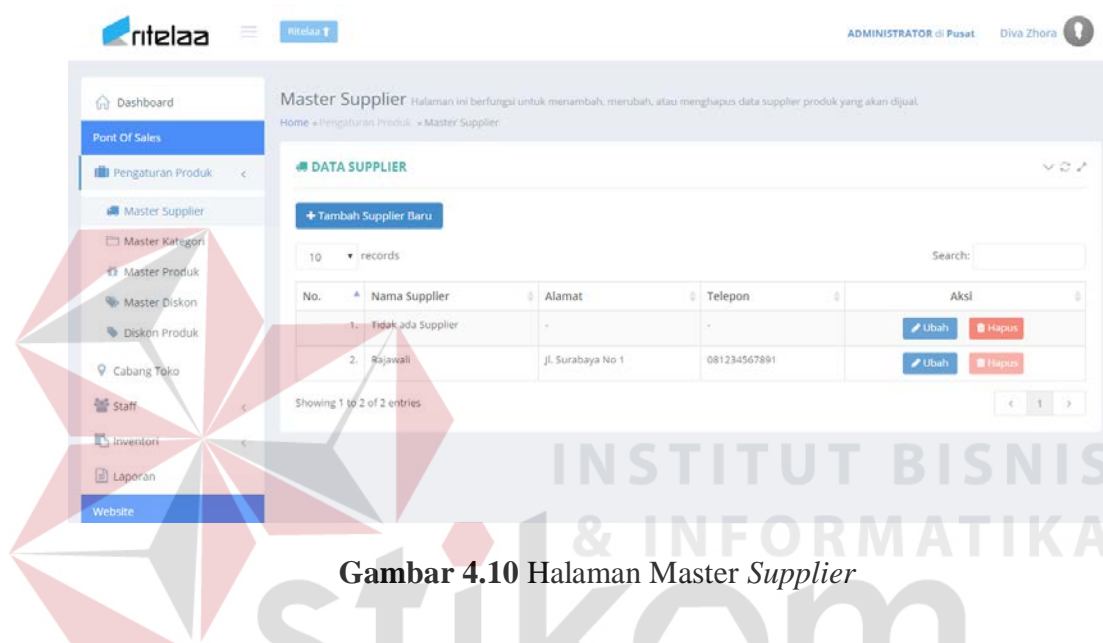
ritelaa

Ritelaa

ADMINISTRATOR di Pusat Diva Zhora

Dashboard

Pont Of Sales

Pengaturan Produk

Master Supplier

Master Kategori

Master Produk

Master Diskon

Diskon Produk

Cabang Toko

Staff

Inventori

Laporan

Website

Master Supplier Halaman ini berfungsi untuk menambah, merubah, atau menghapus data supplier produk yang akan dijual.

Home » Pengaturan Produk » Master Supplier

DATA SUPPLIER

+ Tambah Supplier Baru

10 records

Search:

| No. | Nama Supplier | Alamat | Telepon | Aksi |
|---|---|---|---|---|
| 1. | Tidak ada Supplier | - | - | Ubah Hapus |
| 2. | Rajawali | Jl. Surabaya No 1 | 081234567891 | Ubah Hapus |

Showing 1 to 2 of 2 entries

‹ 1 ›

INSTITUT BISNIS & INFORMATIKA

Gambar 4.10 Halaman Master *Supplier*

stikom